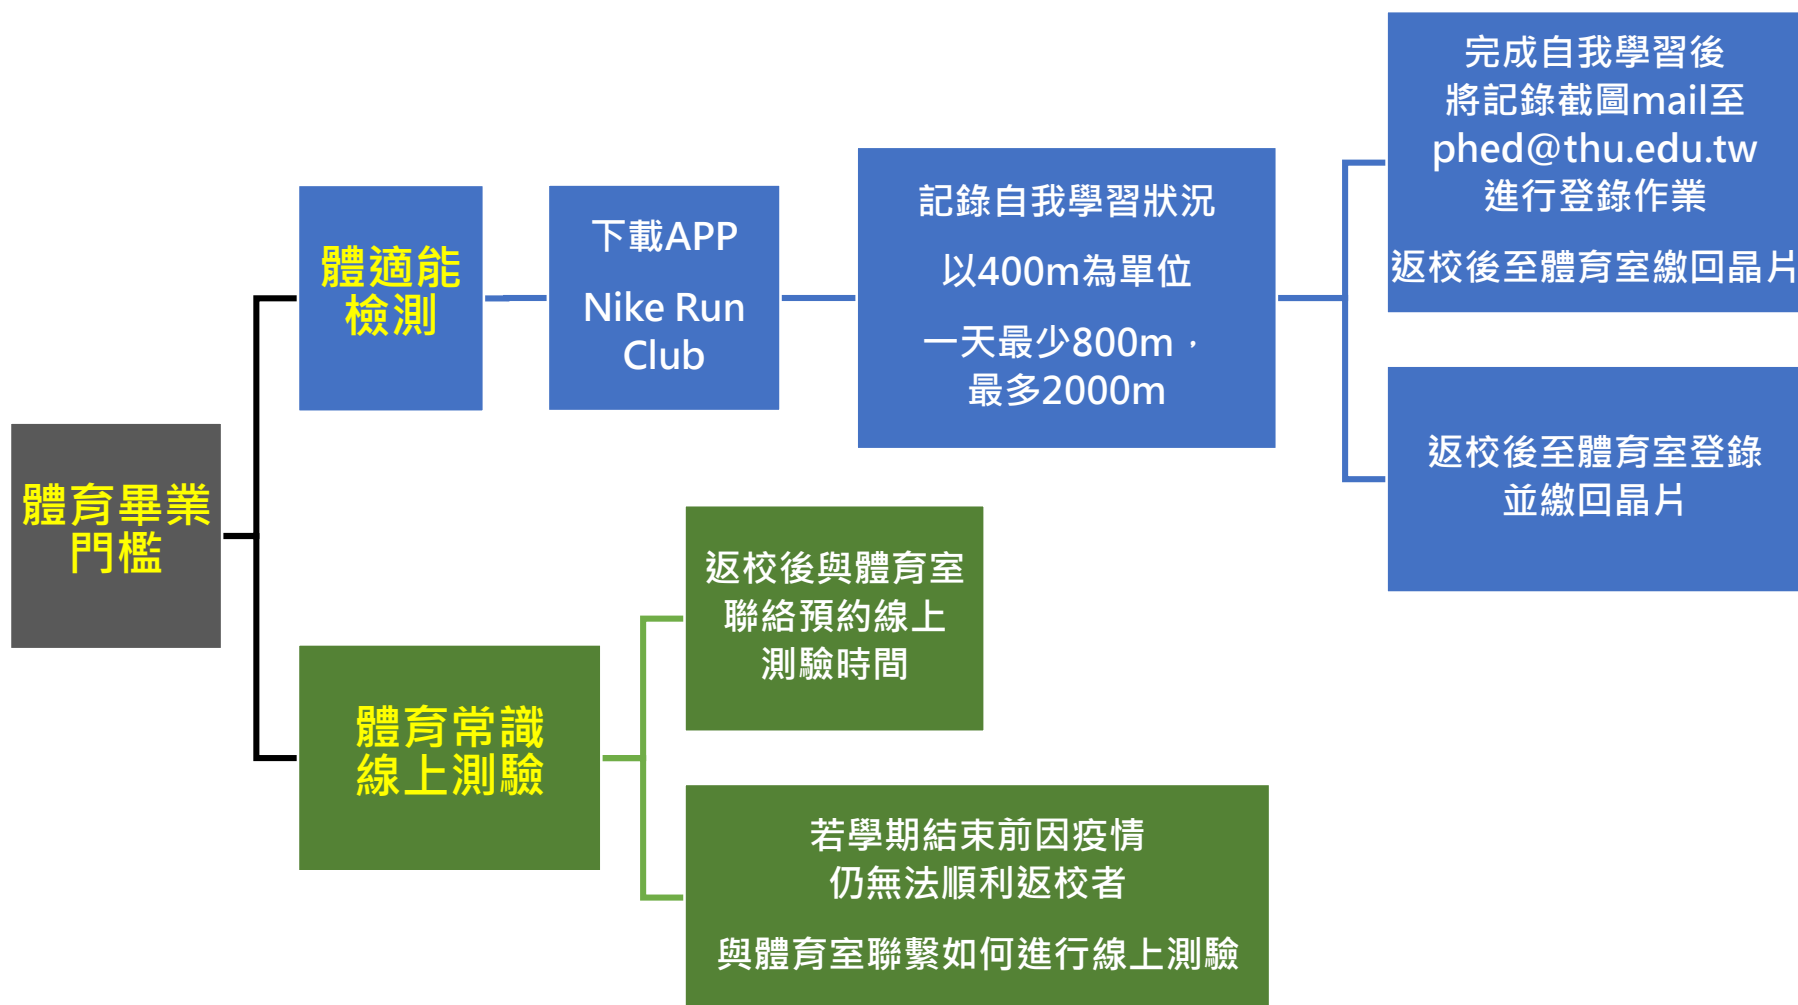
體育畢業門檻

體適能檢測

下載APP

Nike Run Club

記錄自我學習狀況

以400m為單位

一天最少800m，最多2000m

完成自我學習後將記錄截圖mail至phed@thu.edu.tw進行登錄作業

返校後至體育室繳回晶片

返校後至體育室登錄並繳回晶片

體育常識線上測驗

返校後與體育室聯絡預約線上測驗時間

若學期結束前因疫情仍無法順利返校者

與體育室聯繫如何進行線上測驗